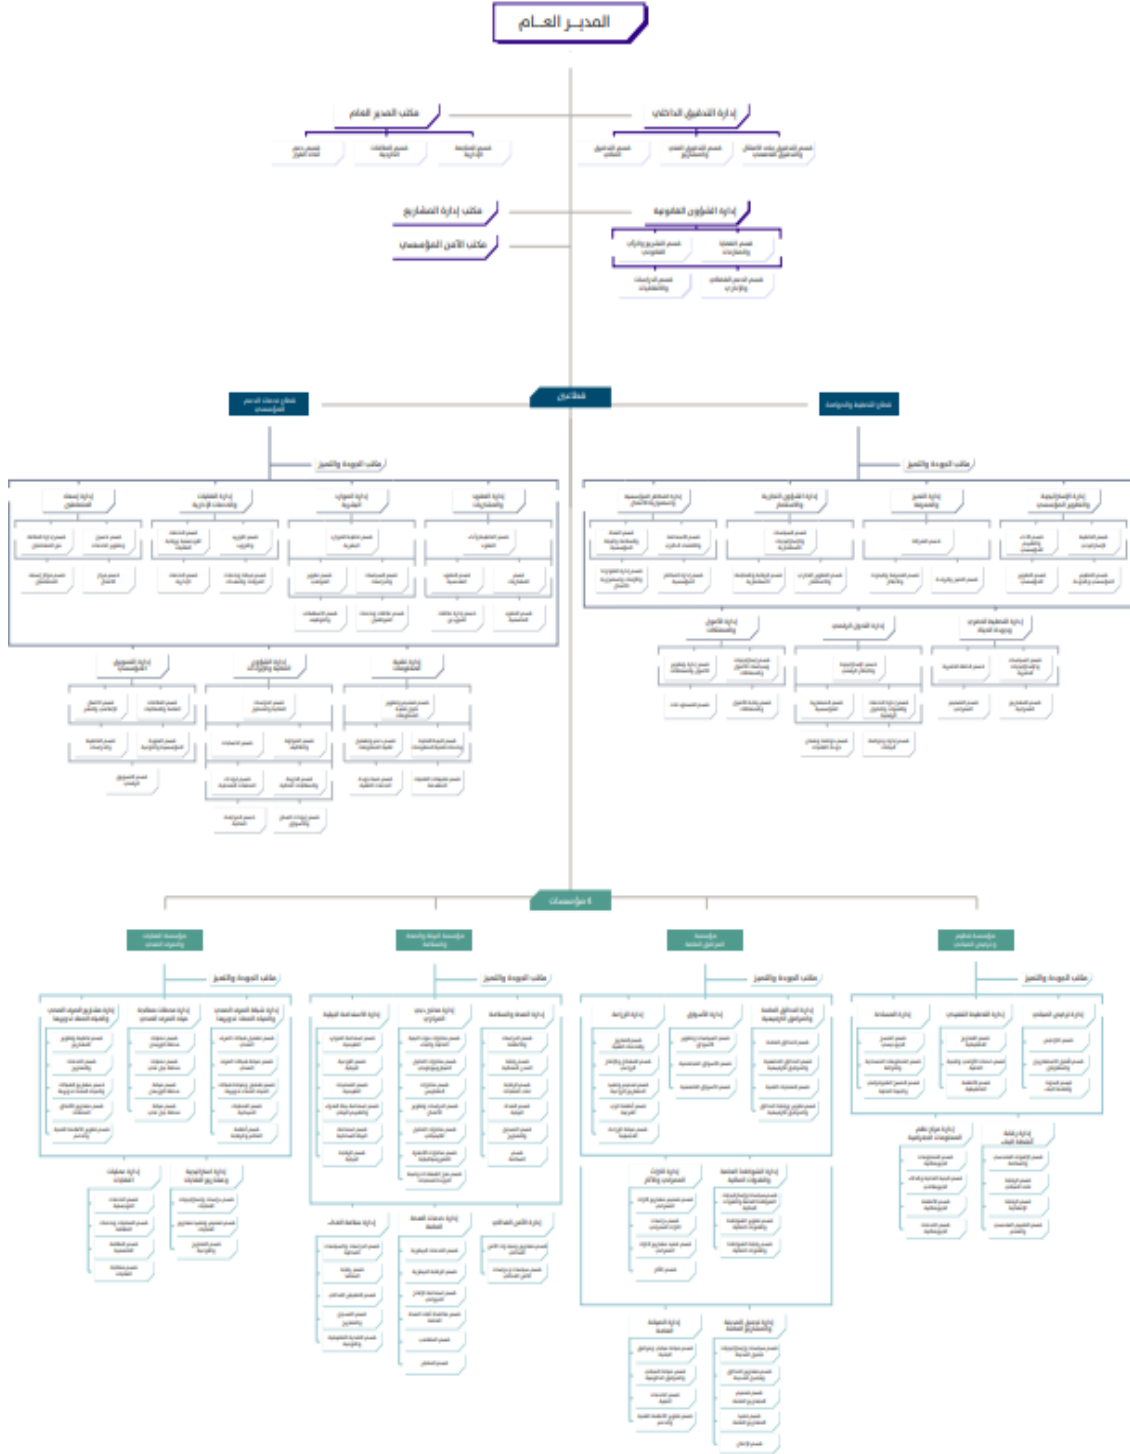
المديـر العـام

إدارة التدقيق الداخلي

مكتب المدير العام

إدارة الشؤون القانونية

مكتب إدارة المشاريع

مكتب الأمن المؤسسي

قطاعين

قطاع التخطيط والحوكمة

قطاع خدمات الدعم المؤسسي

مكتب الجودة والتميز

مكتب الجودة والتميز

4 مؤسسات

مكتب الجودة والتميز

مكتب الجودة والتميز

مكتب الجودة والتميز

مكتب الجودة والتميز

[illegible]